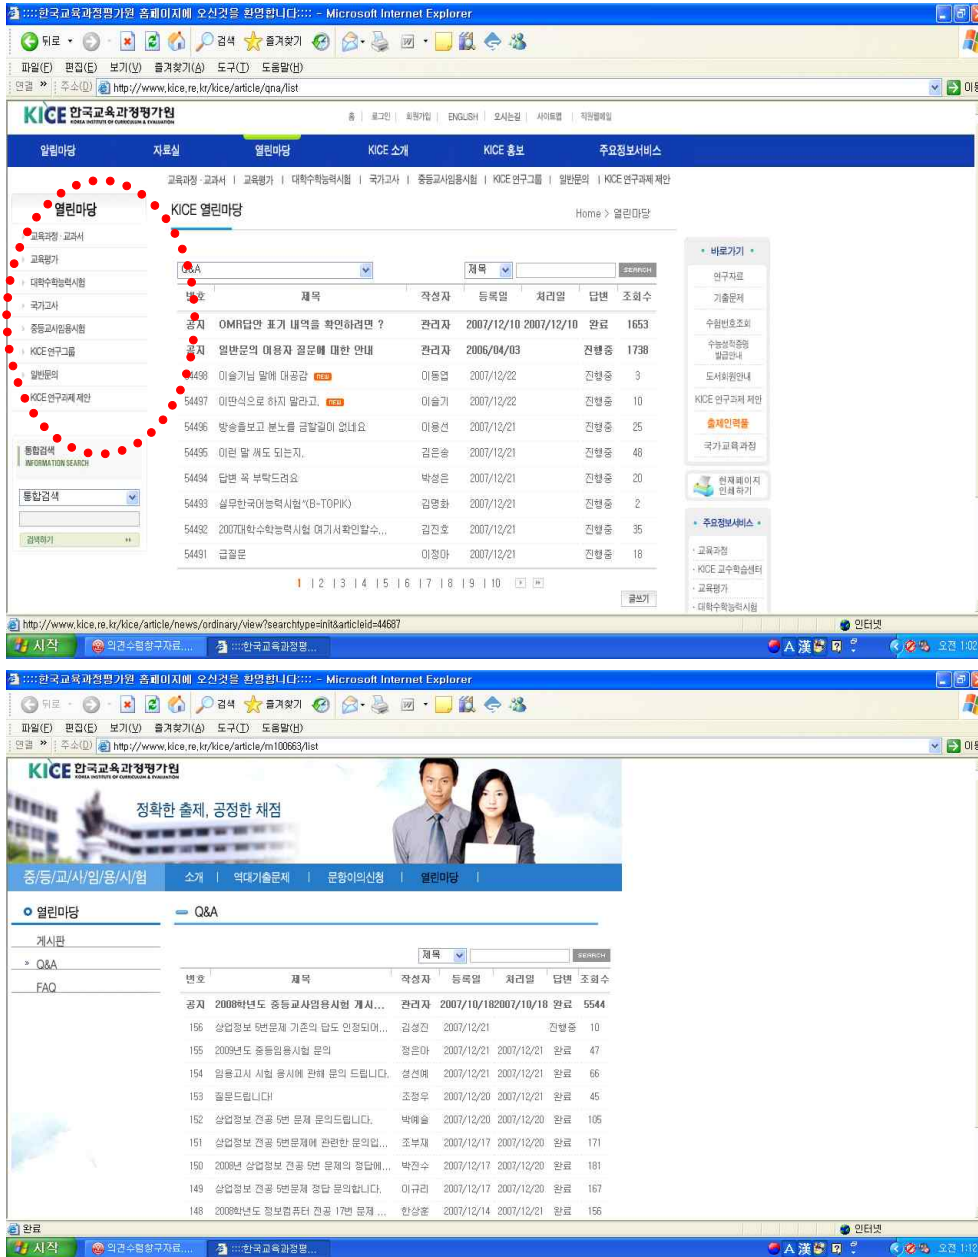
::::한국교육과정평가원 홈페이지에 오신것을 환영합니다:::: - Microsoft Internet Explorer

뒤로 · 검색 · 즐겨찾기

파일(F) 편집(E) 보기(V) 즐겨찾기(A) 도구(T) 도움말(H)

연결 » 주소(D) http://www.kice.re.kr/kice/article/qna/list 이동

KICE 한국교육과정평가원 KOREA INSTITUTE OF CURRICULUM & EVALUATION

홈 | 로그인 | 회원가입 | ENGLISH | 오시는길 | 사이트맵 | 직원웹메일

알림마당 자료실 열린마당 KICE 소개 KICE 홍보 주요정보서비스

교육과정·교과서 | 교육평가 | 대학수학능력시험 | 국가고사 | 중등교사임용시험 | KICE 연구그룹 | 일반문의 | KICE 연구과제 제안

열린마당

교육과정·교과서
교육평가
대학수학능력시험
국가고사
중등교사임용시험
KICE 연구그룹
일반문의
KICE 연구과제 제안

통합검색 INFORMATION SEARCH

통합검색

검색하기

KICE 열린마당

Home > 열린마당

Q&A

제목 SEARCH

| 번호 | 제목 | 작성자 | 등록일 | 처리일 | 답변 | 조회수 |
|---|---|---|---|---|---|---|
| 공지 | OMR답안 표기 내역을 확인하려면 ? | 관리자 | 2007/12/10 | 2007/12/10 | 완료 | 1653 |
| 공지 | 일반문의 이용자 질문에 대한 안내 | 관리자 | 2006/04/03 | | 진행중 | 1738 |
| 54498 | 이슬기님 말에 대공감 NEW | 이동엽 | 2007/12/22 | | 진행중 | 3 |
| 54497 | 이딴식으로 하지 말라고. NEW | 이슬기 | 2007/12/22 | | 진행중 | 10 |
| 54496 | 방송좀보고 분노를 금할길이 없네요 | 이용선 | 2007/12/21 | | 진행중 | 25 |
| 54495 | 이런 말 써도 되는지. | 김은송 | 2007/12/21 | | 진행중 | 48 |
| 54494 | 답변 꼭 부탁드려요 | 박성은 | 2007/12/21 | | 진행중 | 20 |
| 54493 | 실무한국어능력시험(B-TOPIK) | 김명화 | 2007/12/21 | | 진행중 | 2 |
| 54492 | 2007대학수학능력시험 여기서확인할수... | 김진호 | 2007/12/21 | | 진행중 | 35 |
| 54491 | 급질문 | 이정아 | 2007/12/21 | | 진행중 | 18 |

1 | 2 | 3 | 4 | 5 | 6 | 7 | 8 | 9 | 10

글쓰기

바로가기
연구자료
기출문제
수험번호조회
수능성적증명 발급안내
도서회원안내
KICE 연구과제 제안
출제인력풀
국가교육과정

현재페이지 인쇄하기

주요정보서비스
교육과정
KICE 교수학습센터
교육평가
대학수학능력시험

http://www.kice.re.kr/kice/article/news/ordinary/view?searchtype=init&articleid=44687

인터넷

시작 의견수렴청구자료... ::::한국교육과정평...

A 漢 오전 1:02

::::한국교육과정평가원 홈페이지에 오신것을 환영합니다:::: - Microsoft Internet Explorer

뒤로 · 검색 · 즐겨찾기

파일(F) 편집(E) 보기(V) 즐겨찾기(A) 도구(T) 도움말(H)

연결 » 주소(D) http://www.kice.re.kr/kice/article/m100663/list 이동

KICE 한국교육과정평가원 KOREA INSTITUTE OF CURRICULUM & EVALUATION

정확한 출제, 공정한 채점

중/등/교/사/임/용/시/험 소개 | 역대기출문제 | 문항이의신청 | 열린마당 |

열린마당

게시판
» Q&A
FAQ

Q&A

제목 SEARCH

| 번호 | 제목 | 작성자 | 등록일 | 처리일 | 답변 | 조회수 |
|---|---|---|---|---|---|---|
| 공지 | 2008학년도 중등교사임용시험 게시... | 관리자 | 2007/10/18 | 2007/10/18 | 완료 | 5544 |
| 156 | 상업정보 5번문제 기존의 답도 인정되어... | 김성진 | 2007/12/21 | | 진행중 | 10 |
| 155 | 2009년도 중등임용시험 문의 | 정은아 | 2007/12/21 | 2007/12/21 | 완료 | 47 |
| 154 | 임용고시 시험 응시에 관해 문의 드립니다. | 성선예 | 2007/12/21 | 2007/12/21 | 완료 | 66 |
| 153 | 질문드립니다! | 조정우 | 2007/12/20 | 2007/12/21 | 완료 | 45 |
| 152 | 상업정보 전공 5번 문제 문의드립니다. | 박예슬 | 2007/12/20 | 2007/12/20 | 완료 | 105 |
| 151 | 상업정보 전공 5번문제에 관련한 문의입... | 조부재 | 2007/12/17 | 2007/12/20 | 완료 | 171 |
| 150 | 2008년 상업정보 전공 5번 문제의 정답에... | 박진수 | 2007/12/17 | 2007/12/20 | 완료 | 181 |
| 149 | 상업정보 전공 5번문제 정답 문의합니다. | 이규리 | 2007/12/17 | 2007/12/20 | 완료 | 167 |
| 148 | 2008학년도 정보컴퓨터 전공 17번 문제 ... | 한상훈 | 2007/12/14 | 2007/12/21 | 완료 | 156 |

완료

인터넷

시작 의견수렴청구자료... ::::한국교육과정평...

A 漢 오전 1:02